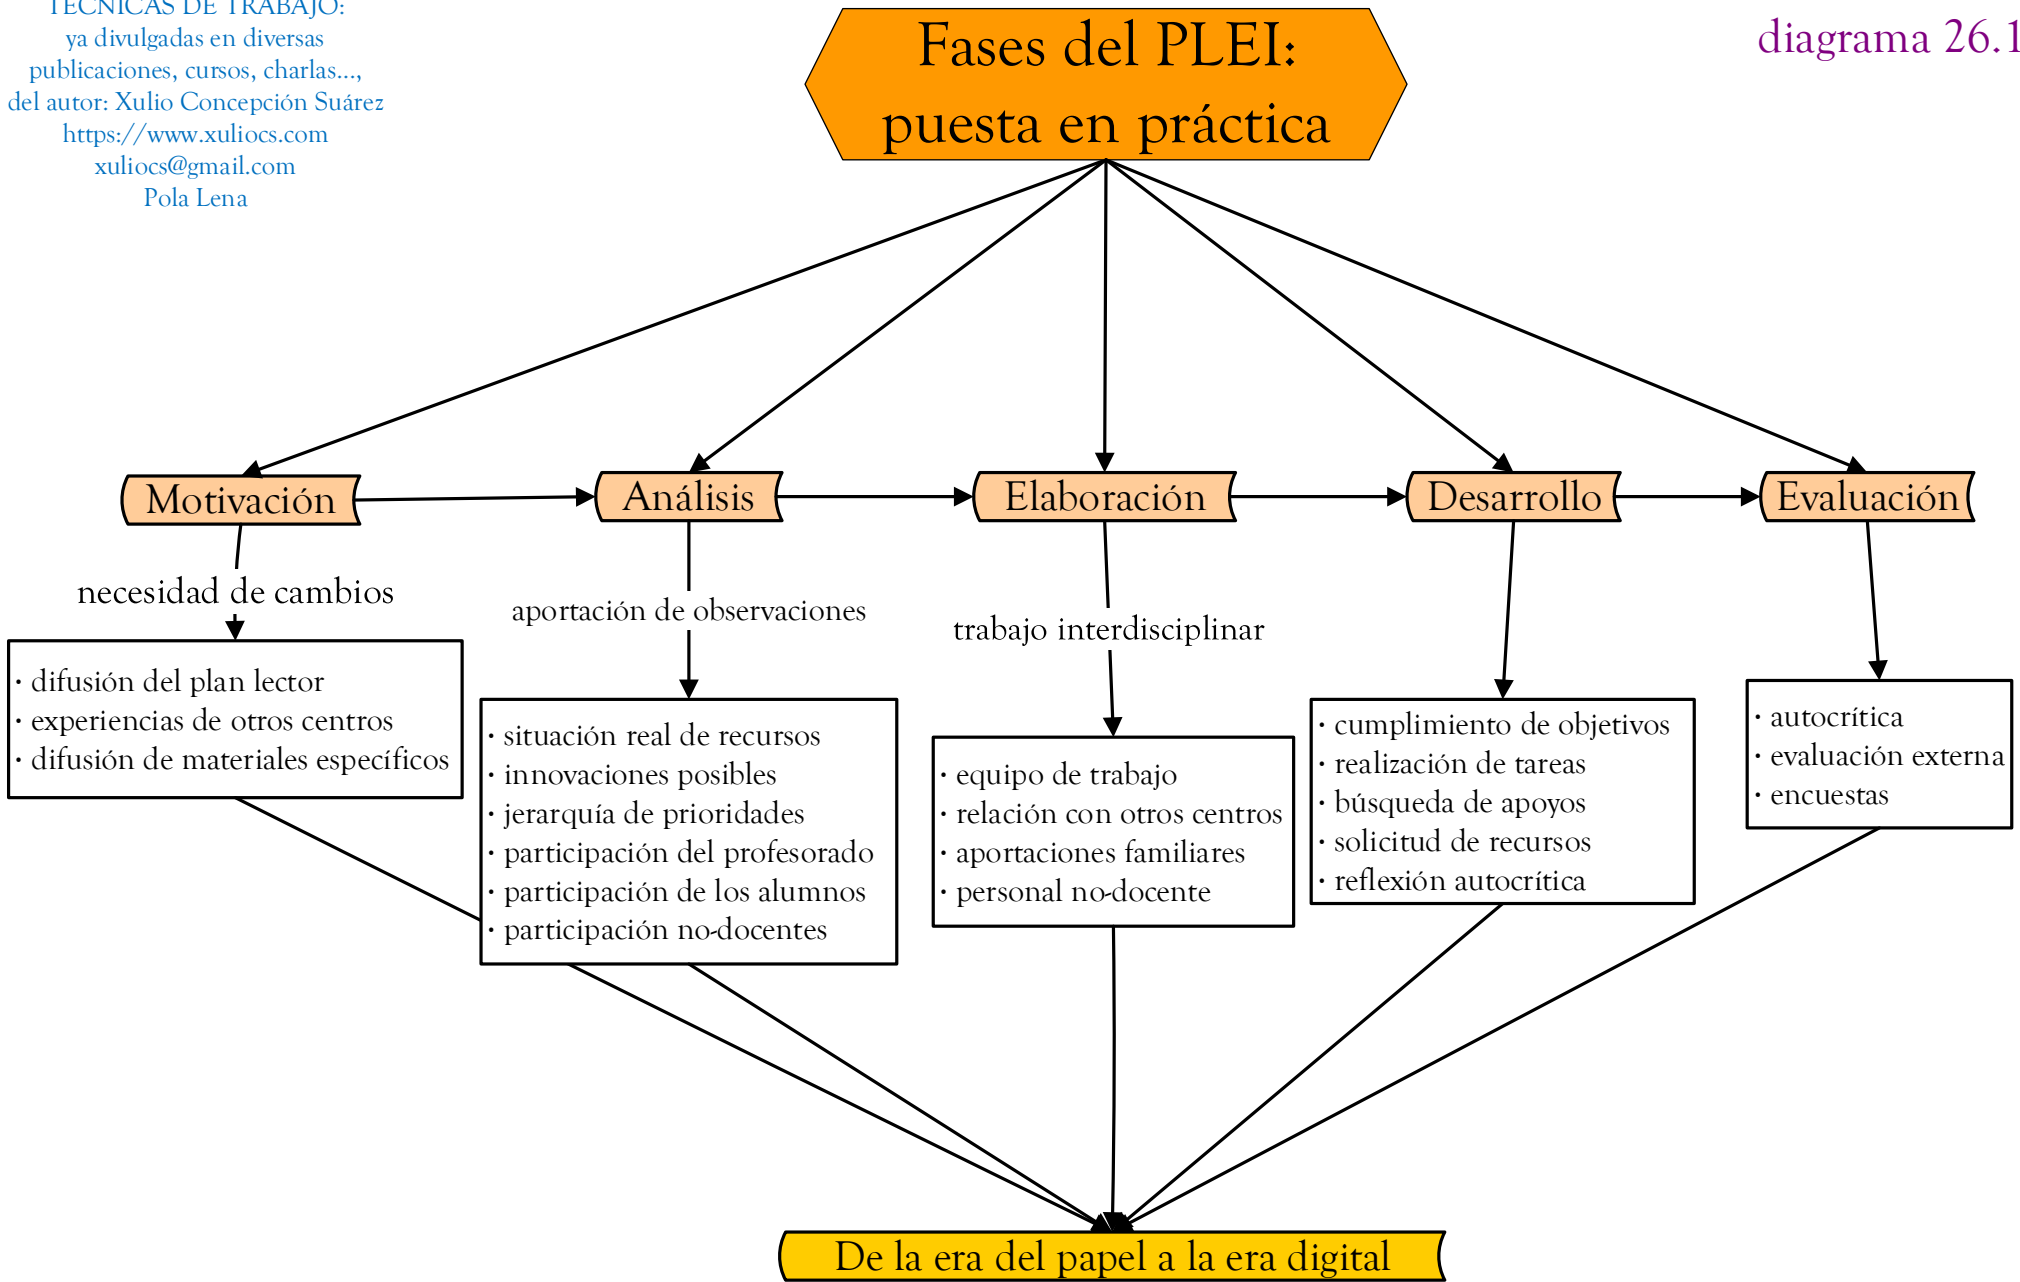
TÉCNICAS DE TRABAJO:
ya divulgadas en diversas publicaciones, cursos, charlas..., del autor: Xulio Concepción Suárez
https://www.xuliocs.com
xuliocs@gmail.com
Pola Lena

Fases del PLEI: puesta en práctica

diagrama 26.1

Motivación

Análisis

Elaboración

Desarrollo

Evaluación

necesidad de cambios

aportación de observaciones

trabajo interdisciplinar

· difusión del plan lector
· experiencias de otros centros
· difusión de materiales específicos

· situación real de recursos
· innovaciones posibles
· jerarquía de prioridades
· participación del profesorado
· participación de los alumnos
· participación no-docentes

· equipo de trabajo
· relación con otros centros
· aportaciones familiares
· personal no-docente

· cumplimiento de objetivos
· realización de tareas
· búsqueda de apoyos
· solicitud de recursos
· reflexión autocrítica

· autocrítica
· evaluación externa
· encuestas

De la era del papel a la era digital